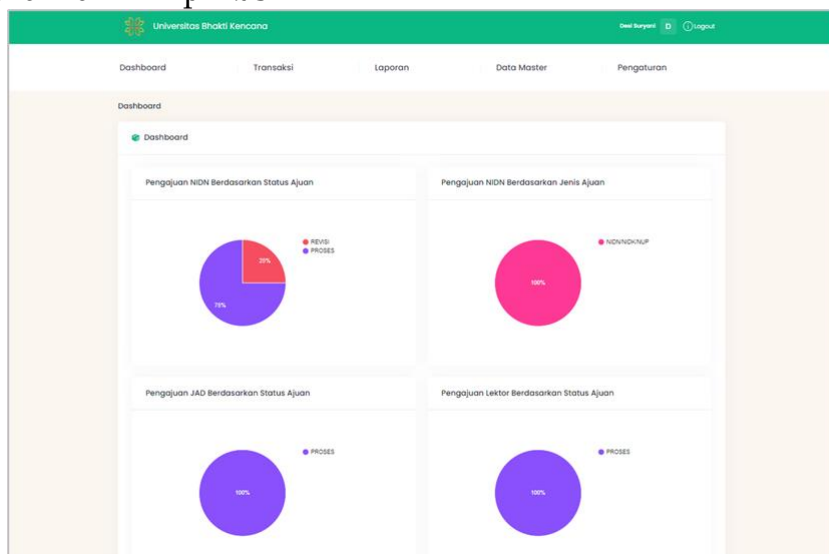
Universitas Bhakti Kencana

Desi Suryani D Logout

Dashboard Transaksi Laporan Data Master Pengaturan

Dashboard

Dashboard

Pengajuan NIDN Berdasarkan Status Ajuan

REVISI
PROSES

25%

75%

Pengajuan NIDN Berdasarkan Jenis Ajuan

NIDN/NIDK/NUP

100%

Pengajuan JAD Berdasarkan Status Ajuan

PROSES

100%

Pengajuan Lektor Berdasarkan Status Ajuan

PROSES

100%